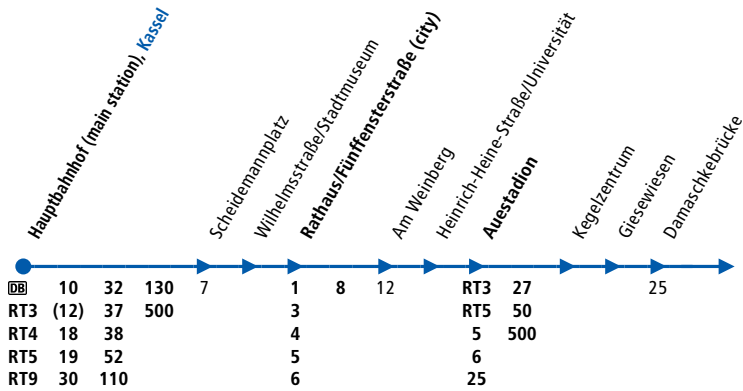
Hauptbahnhof (main station), Kassel

Scheidemannplatz

Wilhelmsstraße/Stadtmuseum

Rathaus/Fünffensterstraße (city)

Am Weinberg

Heinrich-Heine-Straße/Universität

Auestadion

Kegelzentrum

Giesewiesen

Damaschkebrücke

DB 10 32 130
RT3 (12) 37 500
RT4 18 38
RT5 19 52
RT9 30 110

7

1 8
3
4
5
6

12

RT3 27
RT5 50
5 500
6
25

25